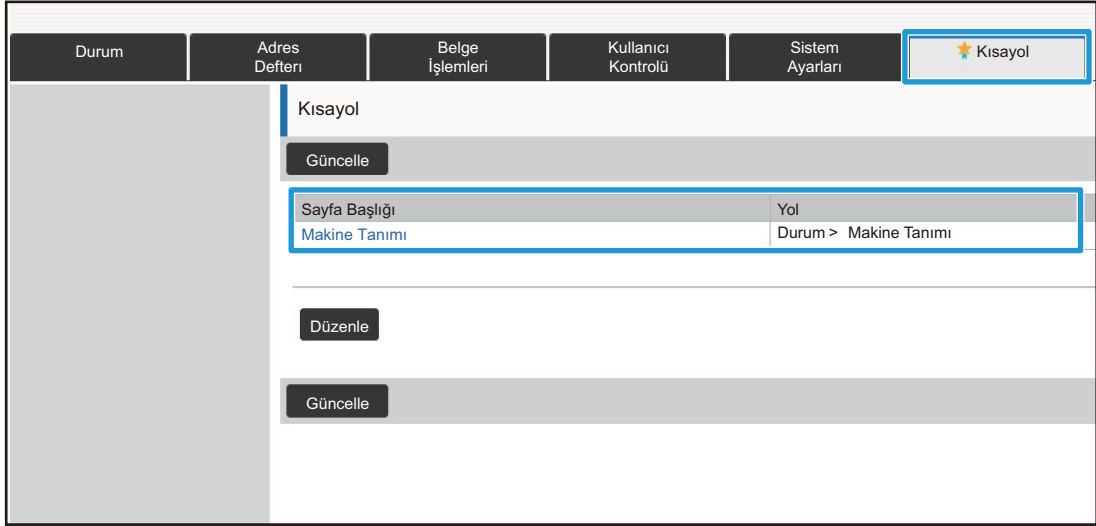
Durum | Adres Defteri | Belge İşlemleri | Kullanıcı Kontrolü | Sistem Ayarları | Kısayol

Kısayol

Güncelle

| Sayfa Başlığı | Yol |
|---|---|
| Makine Tanımı | Durum > Makine Tanımı |

Düzenle

Güncelle